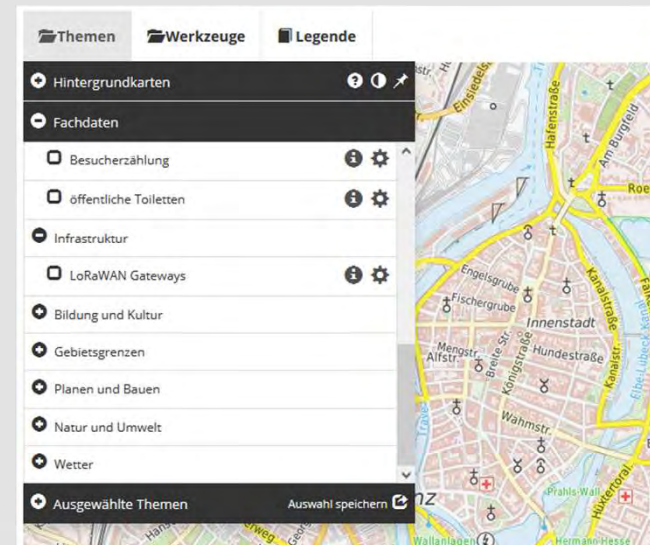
Themen
Werkzeuge
Legende

Hintergrundkarten

Fachdaten

Besucherzählung

öffentliche Toiletten

Infrastruktur

LoRaWAN Gateways

Bildung und Kultur

Gebietsgrenzen

Planen und Bauen

Natur und Umwelt

Wetter

Ausgewählte Themen
Auswahl speichern

Einsiedel
Hafenstraße
Am Burgfeld
Roe
Engelsgrube
Fischergrube
Innenstadt
Kanalstraße
Mengstr.
Breite Str.
Alfstr.
Königstraße
Hundestraße
Wahmstr.
Prahls Wall
Hüxtertor
Wallanlagen
Hermann-Hesse
nz